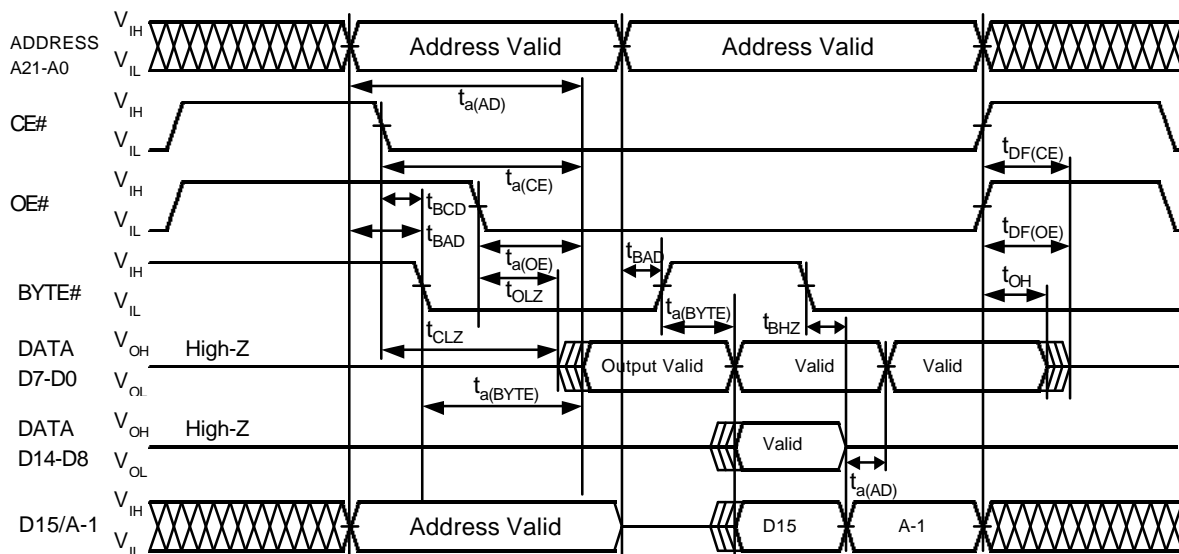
ADDRESS A21-A0 $V_{IH}$ $V_{IL}$ Address Valid Address Valid

$t_{a(AD)}$

CE# $V_{IH}$ $V_{IL}$

$t_{DF(CE)}$

$t_{a(CE)}$

OE# $V_{IH}$ $V_{IL}$

$t_{BCD}$

$t_{BAD}$

$t_{DF(OE)}$

$t_{a(OE)}$

$t_{BAD}$

BYTE# $V_{IH}$ $V_{IL}$

$t_{OLZ}$

$t_{OH}$

$t_{a(BYTE)}$

$t_{BHZ}$

$t_{CLZ}$

DATA D7-D0 $V_{OH}$ $V_{OL}$ High-Z Output Valid Valid Valid

$t_{a(BYTE)}$

DATA D14-D8 $V_{OH}$ $V_{OL}$ High-Z Valid

$t_{a(AD)}$

D15/A-1 $V_{IH}$ $V_{IL}$ Address Valid D15 A-1